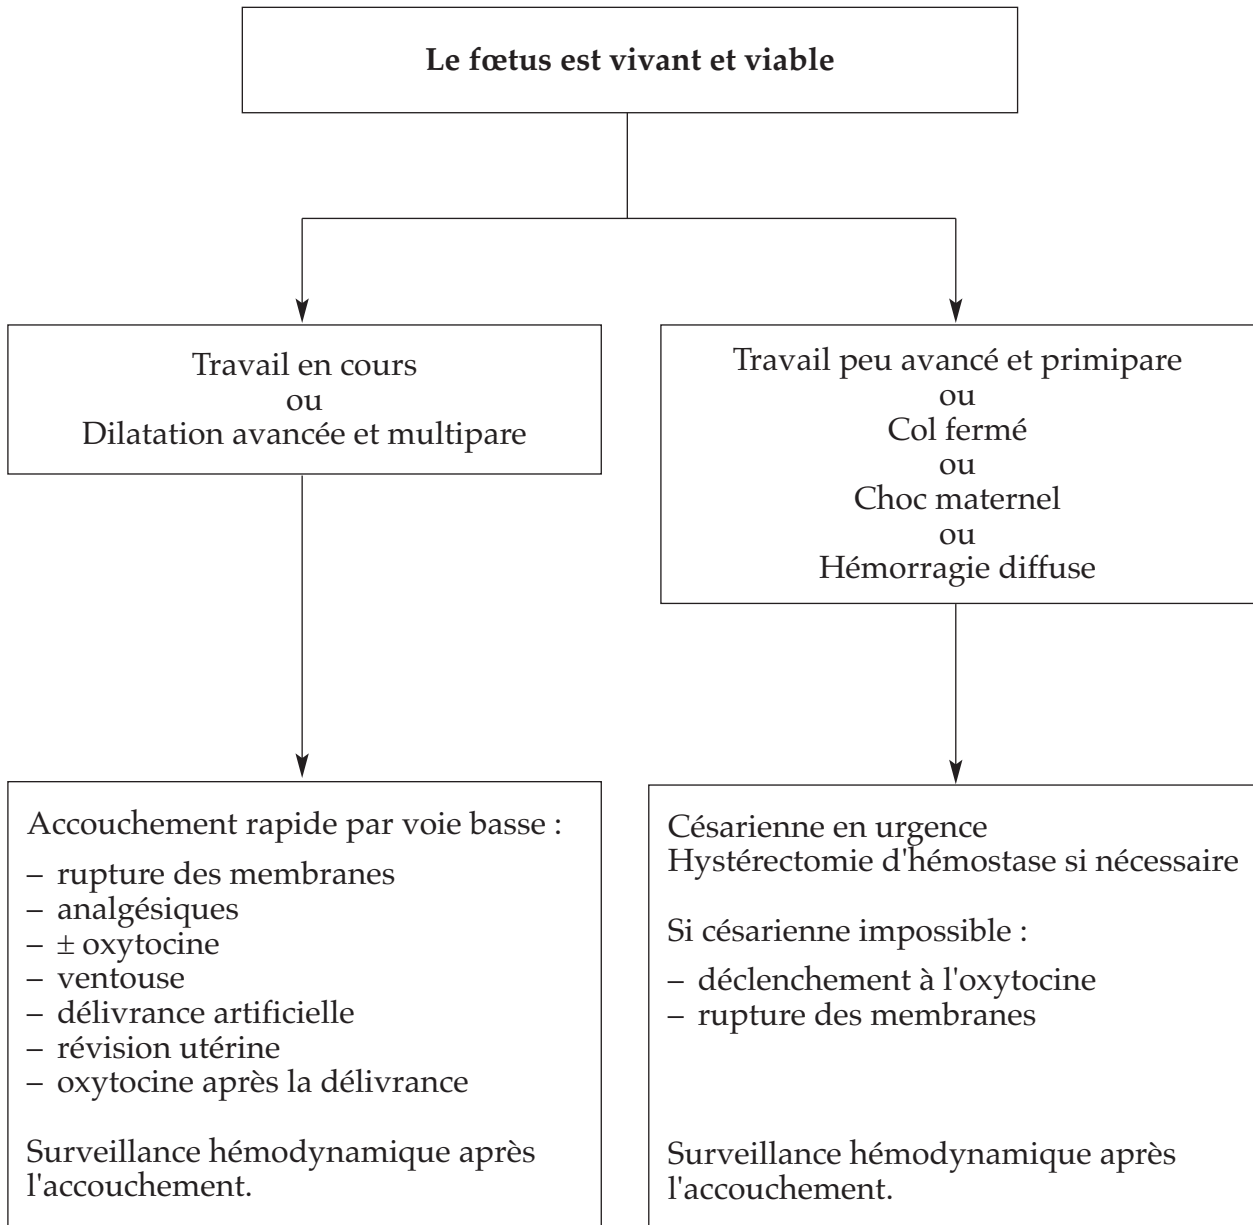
**Le fœtus est vivant et viable**

Travail en cours
ou
Dilatation avancée et multipare

Travail peu avancé et primipare
ou
Col fermé
ou
Choc maternel
ou
Hémorragie diffuse

Accouchement rapide par voie basse :

– rupture des membranes
– analgésiques
– ± oxytocine
– ventouse
– délivrance artificielle
– révision utérine
– oxytocine après la délivrance

Surveillance hémodynamique après l'accouchement.

Césarienne en urgence
Hystérectomie d'hémostase si nécessaire

Si césarienne impossible :

– déclenchement à l'oxytocine
– rupture des membranes

Surveillance hémodynamique après l'accouchement.